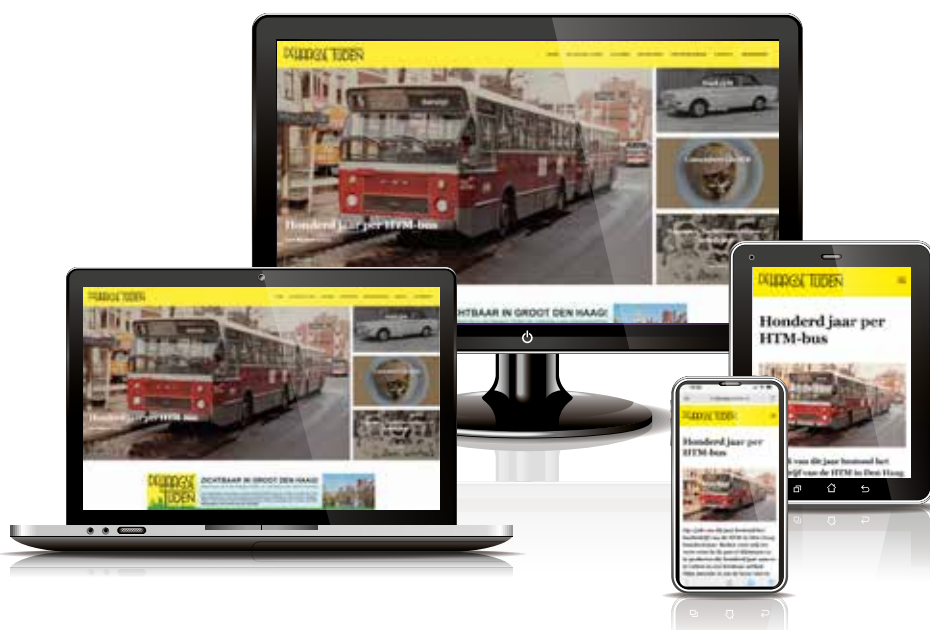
DE HAAGSE TIJDEN

Honderd jaar per HTM-bus

DE HAAGSE TIJDEN

Honderd jaar per HTM-bus

ZICHTBAAR IN GROOT DEN HAAG!

DE HAAGSE TIJDEN

Honderd jaar per HTM-bus

DE HAAGSE TIJDEN ZICHTBAAR IN GROOT DEN HAAG!

Honderd jaar per HTM-bus